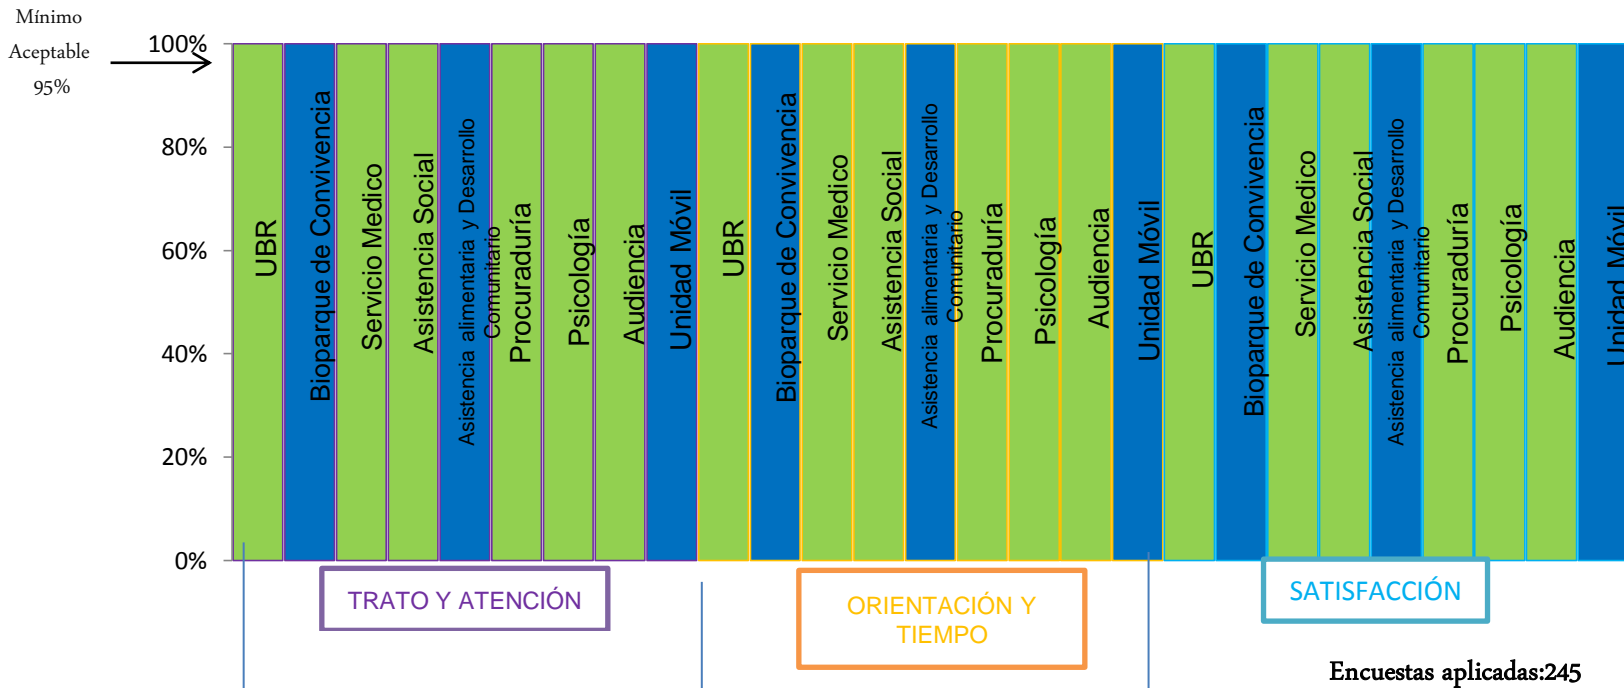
Mínimo Aceptable 95%

100%
80%
60%
40%
20%
0%

UBR
Bioparque de Convivencia
Servicio Medico
Asistencia Social
Asistencia alimentaria y Desarrollo Comunitario
Procuraduría
Psicología
Audiencia
Unidad Móvil
UBR
Bioparque de Convivencia
Servicio Medico
Asistencia Social
Asistencia alimentaria y Desarrollo Comunitario
Procuraduría
Psicología
Audiencia
Unidad Móvil
UBR
Bioparque de Convivencia
Servicio Medico
Asistencia Social
Asistencia alimentaria y Desarrollo Comunitario
Procuraduría
Psicología
Audiencia
Unidad Móvil

TRATO Y ATENCIÓN
ORIENTACIÓN Y TIEMPO
SATISFACCIÓN

Encuestas aplicadas:245